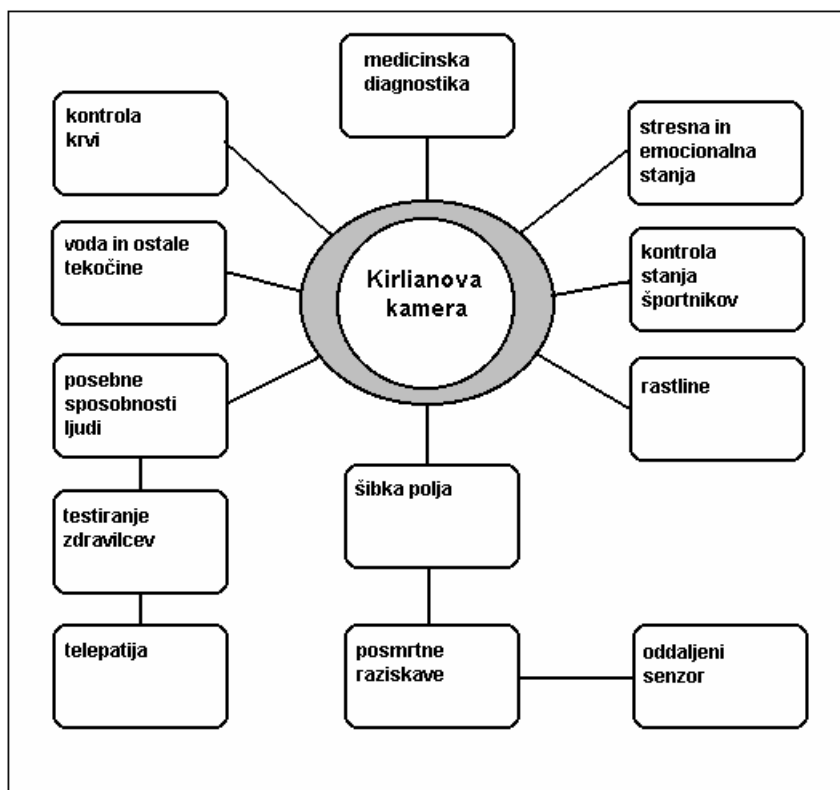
Kirlianova kamera

medicinska diagnostika

kontrola krvi

stresna in emocionalna stanja

voda in ostale tekočine

kontrola stanja športnikov

posebne sposobnosti ljudi

rastline

šibka polja

testiranje zdravilcev

telepatija

posmrtne raziskave

oddaljeni senzor